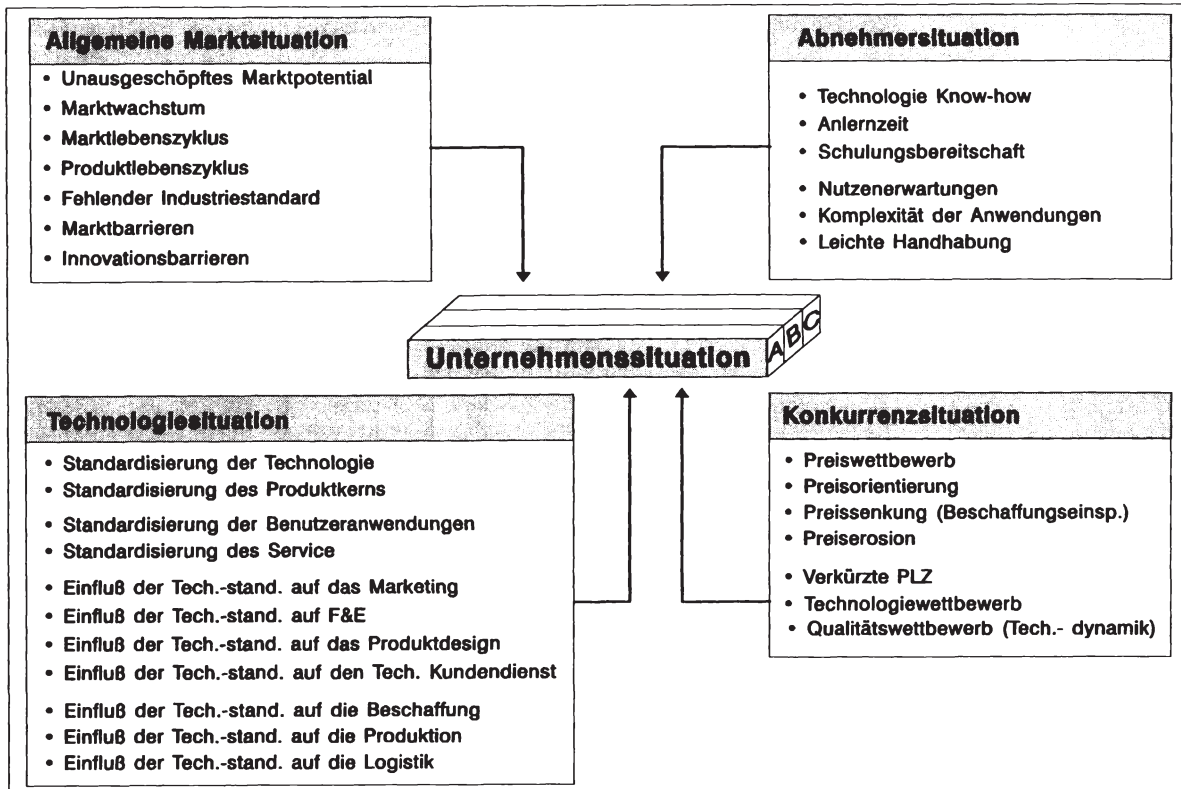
Allgemeine Marktsituation
• Unausgeschöpftes Marktpotential
• Marktwachstum
• Marktlebenszyklus
• Produktlebenszyklus
• Fehlender Industriestandard
• Marktbarrieren
• Innovationsbarrieren

Abnehmersituation
• Technologie Know-how
• Anlernzeit
• Schulungsbereitschaft
• Nutzenerwartungen
• Komplexität der Anwendungen
• Leichte Handhabung

Unternehmenssituation A B C

Technologiesituation
• Standardisierung der Technologie
• Standardisierung des Produktkerns
• Standardisierung der Benutzeranwendungen
• Standardisierung des Service
• Einfluß der Tech.-stand. auf das Marketing
• Einfluß der Tech.-stand. auf F&E
• Einfluß der Tech.-stand. auf das Produktdesign
• Einfluß der Tech.-stand. auf den Tech. Kundendienst
• Einfluß der Tech.-stand. auf die Beschaffung
• Einfluß der Tech.-stand. auf die Produktion
• Einfluß der Tech.-stand. auf die Logistik

Konkurrenzsituation
• Preiswettbewerb
• Preisorientierung
• Preissenkung (Beschaffungseinsp.)
• Preiserosion
• Verkürzte PLZ
• Technologiewettbewerb
• Qualitätswettbewerb (Tech.- dynamik)